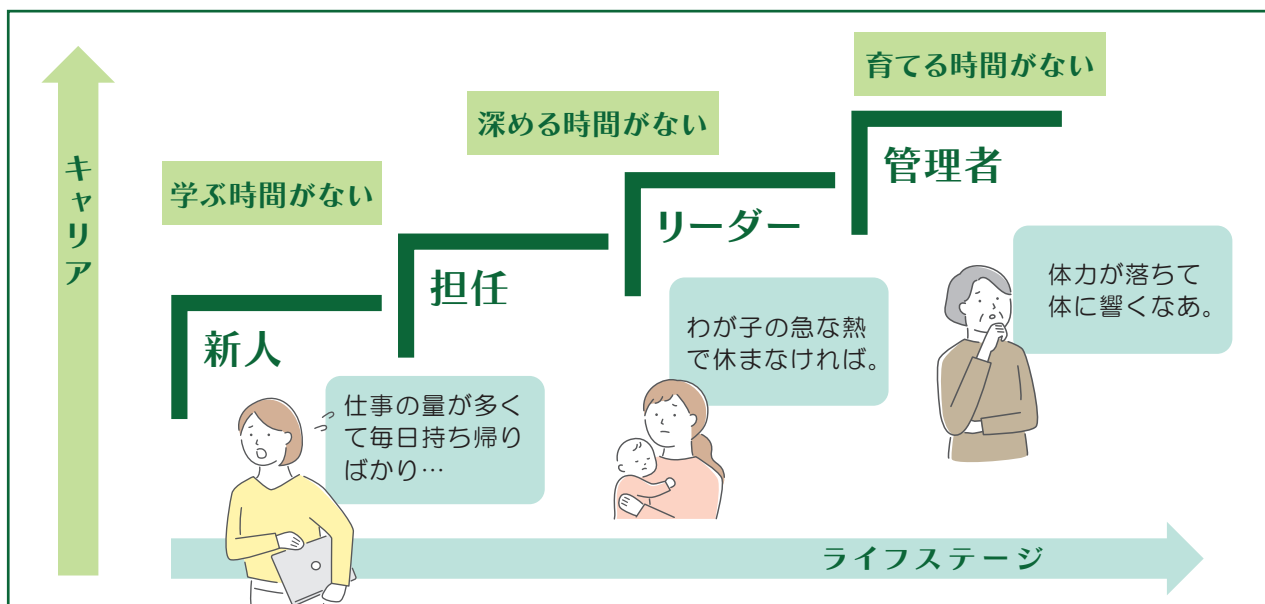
キャリア

育てる時間がない

深める時間がない

学ぶ時間がない

管理者

リーダー

担任

新人

体力が落ちて
体に響くなあ。

わが子の急な熱
で休まなければ。

仕事の量が多く
て毎日持ち帰り
ばかり…

ライフステージ